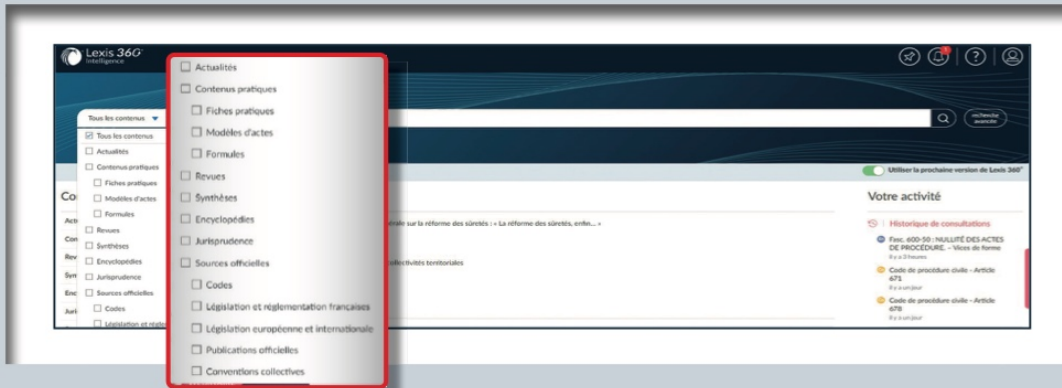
Lexis 360 Intelligence

Tous les contenus
Tous les contenus
Actualités
Contenus pratiques
Fiches pratiques
Modèles d'actes
Formules
Revues
Synthèses
Encyclopédies
Jurisprudence
Sources officielles
Codes
Législation et régle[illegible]

Actualités
Contenus pratiques
Fiches pratiques
Modèles d'actes
Formules
Revues
Synthèses
Encyclopédies
Jurisprudence
Sources officielles
Codes
Législation et réglementation françaises
Législation européenne et internationale
Publications officielles
Conventions collectives

recherche avancée

Utiliser la prochaine version de Lexis 360®

Co
Act
Con
Rev
Syn
Enc
Juri

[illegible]érale sur la réforme des sûretés : « La réforme des sûretés, enfin... »
collectivités territoriales

Votre activité
Historique de consultations
Fasc. 600-50 : NULLITÉ DES ACTES DE PROCÉDURE. – Vices de forme
Il y a 3 heures
Code de procédure civile – Article 671
Il y a un jour
Code de procédure civile – Article 678
Il y a un jour